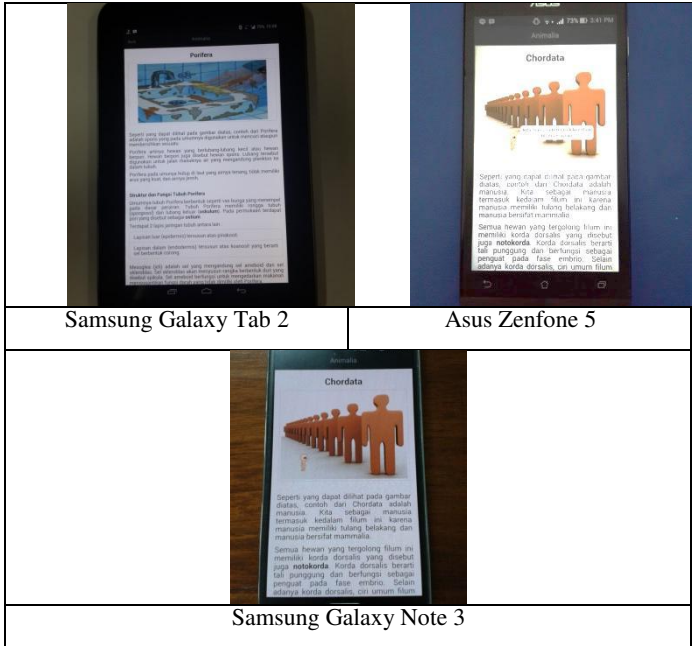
| Porifera | Chordata |
|---|---|
| Samsung Galaxy Tab 2 | Asus Zenfone 5 |

Animalia

Chordata

Seperti yang dapat dilihat pada gambar diatas, contoh dari Chordata adalah manusia. Kita sebagai manusia termasuk kedalam filum ini karena manusia memiliki tulang belakang dan manusia bersifat mammalia.

Semua hewan yang tergolong filum ini memiliki korda dorsalis yang disebut juga **notokorda**. Korda dorsalis berarti tali punggung dan berfungsi sebagai penguat pada fase embrio. Selain adanya korda dorsalis, ciri umum filum

Samsung Galaxy Note 3